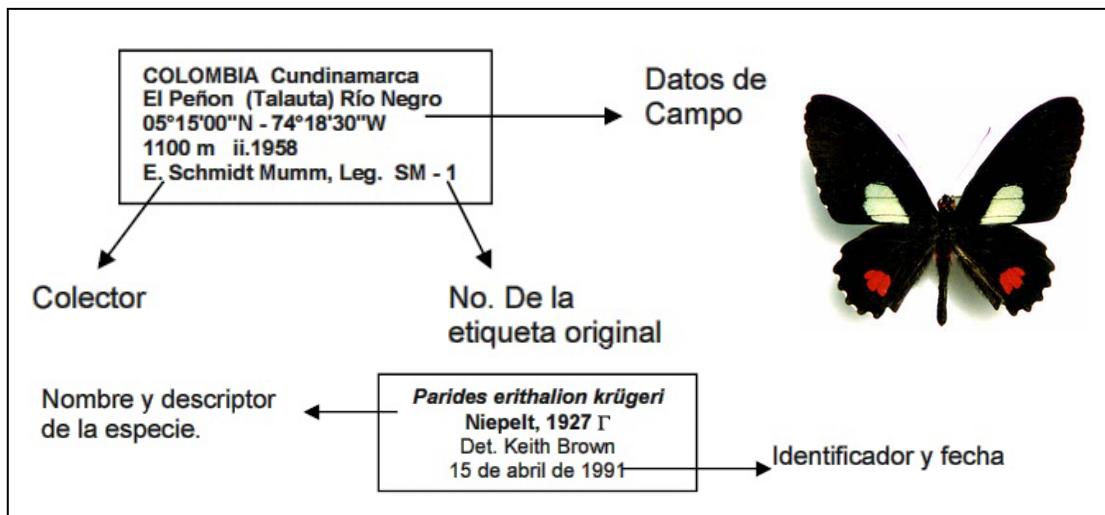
COLOMBIA Cundinamarca
El Peñon (Talauta) Río Negro
05°15'00"N - 74°18'30"W
1100 m ii.1958
E. Schmidt Mumm, Leg. SM - 1

Datos de Campo

Colector

No. De la etiqueta original

Nombre y descriptor de la especie.

*Parides erithalion krügeri*
Niepelt, 1927 $\Gamma$
Det. Keith Brown
15 de abril de 1991

Identificador y fecha